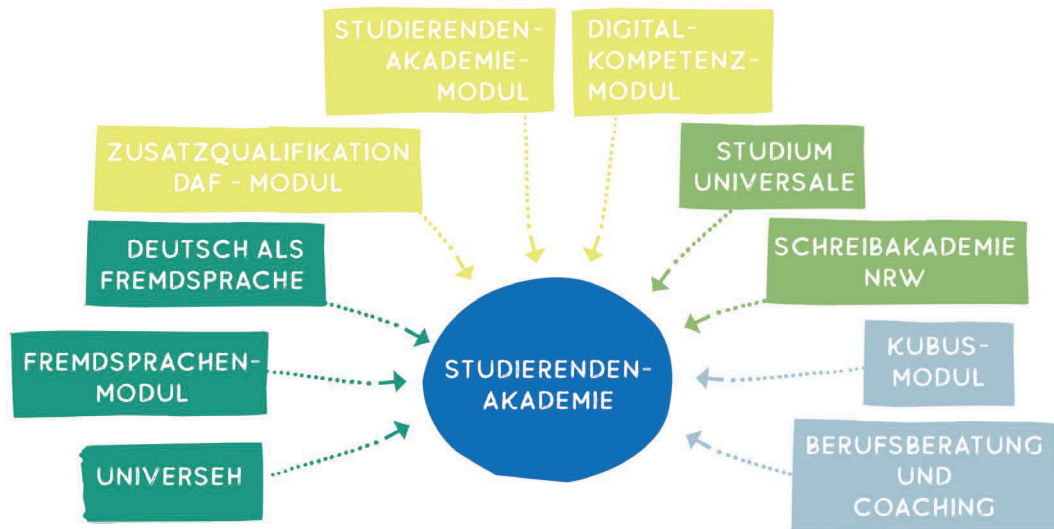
STUDIERENDEN-AKADEMIE-MODUL

DIGITAL-KOMPETENZ-MODUL

ZUSATZQUALIFIKATION DAF - MODUL

STUDIUM UNIVERSALE

DEUTSCH ALS FREMDSPRACHE

SCHREIBAKADEMIE NRW

FREMDSPRACHEN-MODUL

STUDIERENDEN-AKADEMIE

KUBUS-MODUL

UNIVERSEH

BERUFSBERATUNG UND COACHING